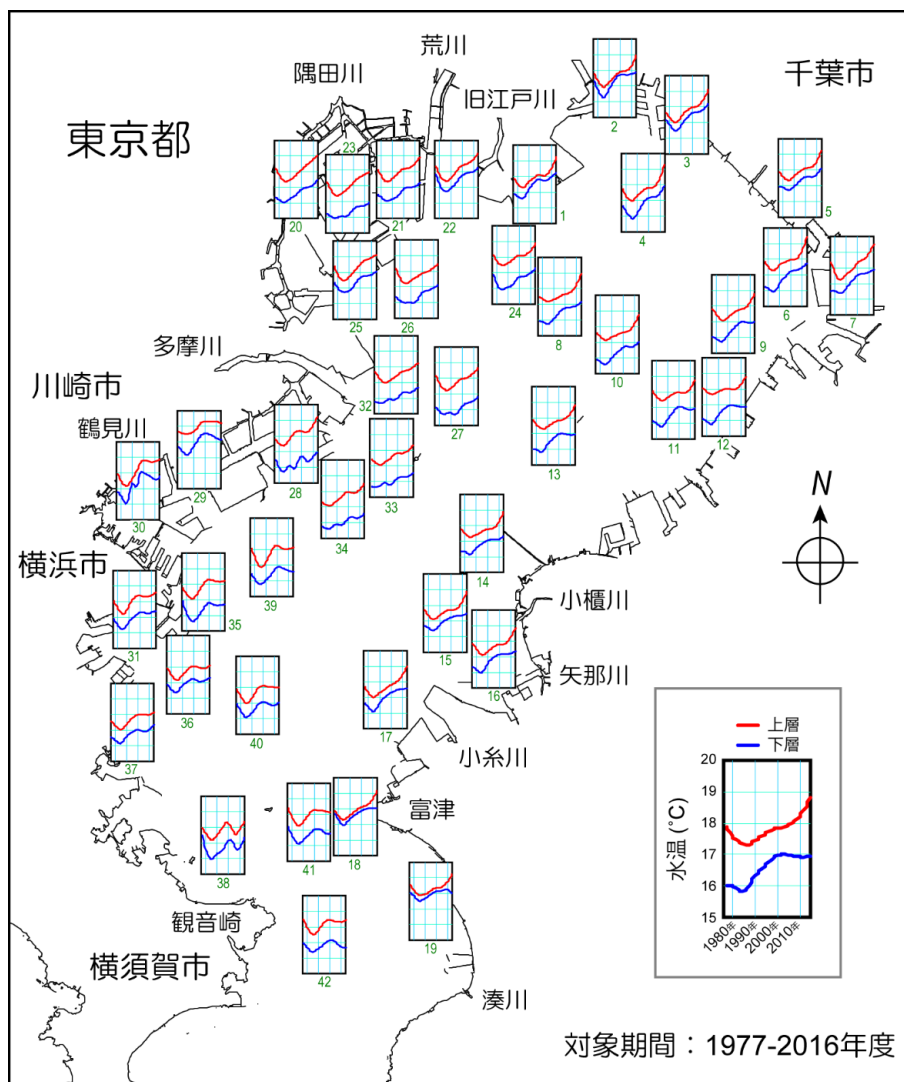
荒川
隅田川
旧江戸川
千葉市
東京都
23
2
3
20
21
22
1
4
5
25
26
24
8
6
7
多摩川
10
9
川崎市
32
27
鶴見川
11
12
13
29
28
30
33
34
N
横浜市
39
14
35
小櫃川
31
15
36
16
矢那川
40
17
37
上層
下層
小糸川
富津
20
19
18
17
16
15
水温（°C）
1980年
1990年
2000年
2010年
38
41
18
観音崎
19
42
横須賀市
湊川
対象期間：1977-2016年度